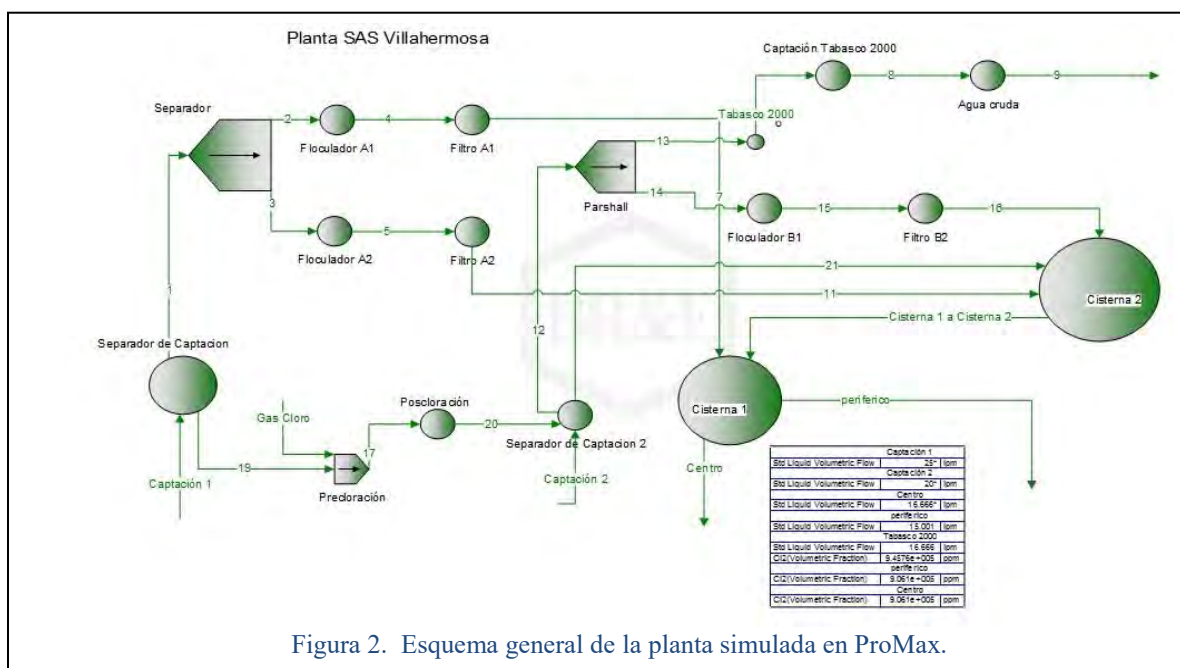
Planta SAS Villahermosa

Captación Tabasco 2000

8

9

Agua cruda

Separador

2

4

Tabasco 2000

o

Floculador A1

Filtro A1

13

Parshall

14

7

3

15

16

Floculador B1

Filtro B2

5

Floculador A2

Filtro A2

21

11

Cisterna 2

1

12

Cisterna 1 a Cisterna 2

Separador de Captacion

Poscloración

Cisterna 1

periferico

Gas Cloro

20

Separador de Captacion 2

17

19

Captación 1

Precloración

Captación 2

Centro

| Captación 1 | | |
|---|---|---|
| Std Liquid Volumetric Flow | 25* | lpm |
| Captación 2 | | |
| Std Liquid Volumetric Flow | 20* | lpm |
| Centro | | |
| Std Liquid Volumetric Flow | 16.666* | lpm |
| periferico | | |
| Std Liquid Volumetric Flow | 15.001 | lpm |
| Tabasco 2000 | | |
| Std Liquid Volumetric Flow | 16.666 | lpm |
| Cl2(Volumetric Fraction) | 9.4576e+005 | ppm |
| periferico | | |
| Cl2(Volumetric Fraction) | 9.061e+005 | ppm |
| Centro | | |
| Cl2(Volumetric Fraction) | 9.061e+005 | ppm |

Figura 2. Esquema general de la planta simulada en ProMax.